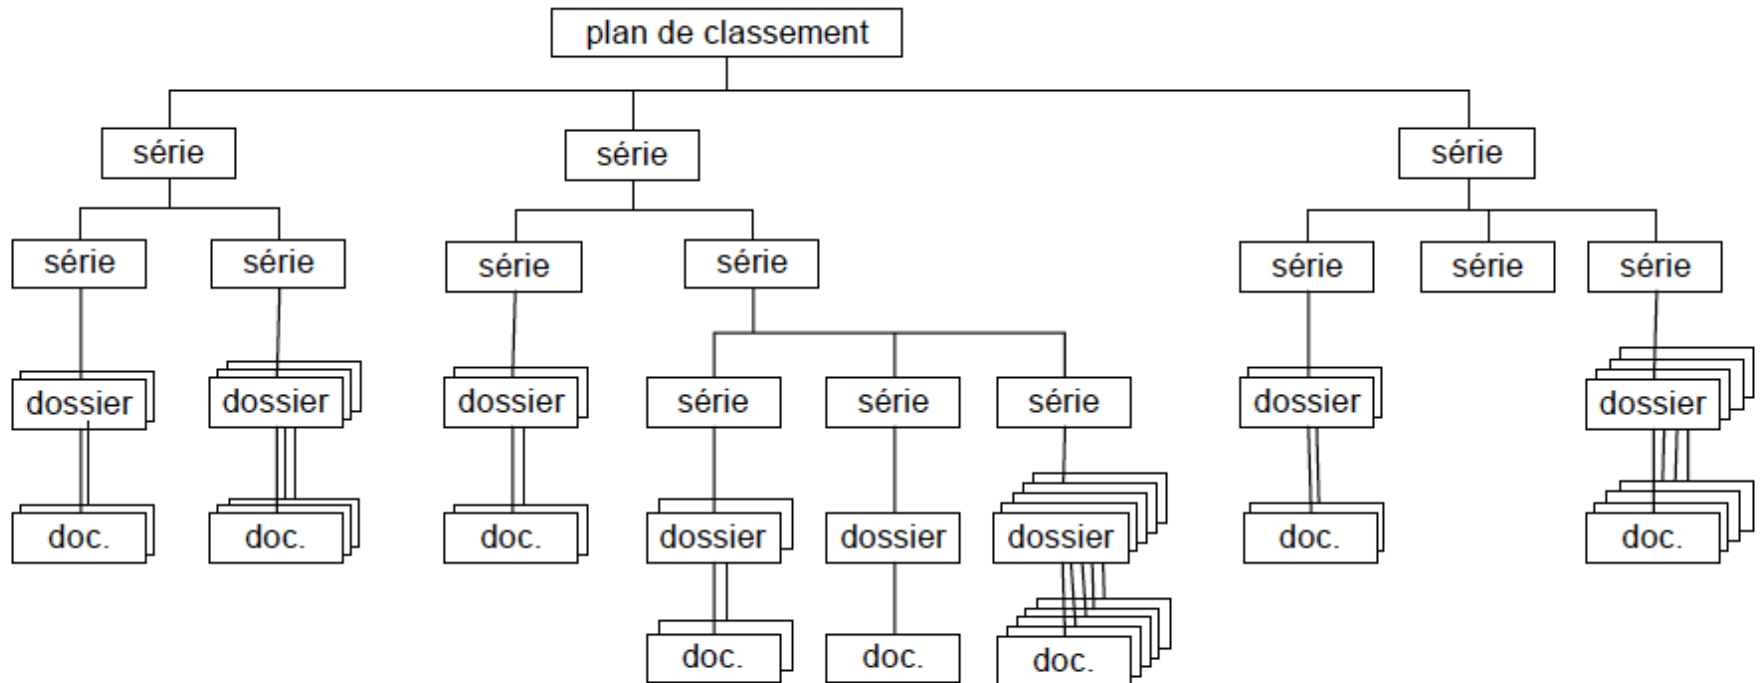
plan de classement

série

série

série

série

série

série

série

série

série

série

dossier

dossier

dossier

série

série

série

dossier

dossier

doc.

doc.

doc.

dossier

dossier

dossier

doc.

doc.

doc.

doc.

doc.

doc.